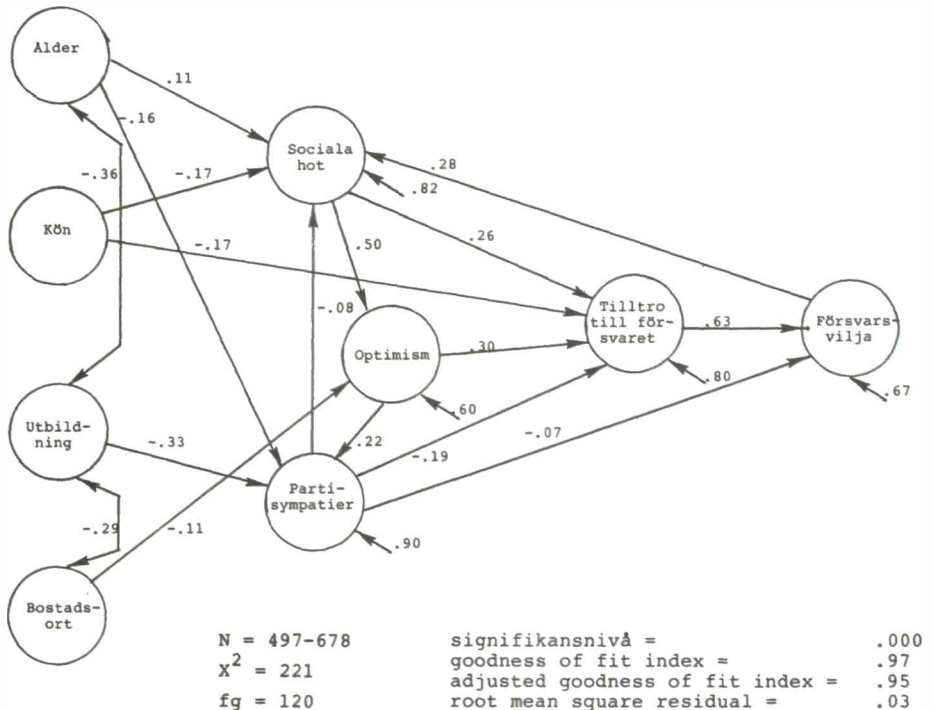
Alder

.11

-.16

Sociala hot

-.36

-.17

.28

.82

Kön

-.17

.50

.26

-.08

Tilltro till försvaret

.63

Försvarsvilja

Optimism

.30

.80

.67

.60

Utbildning

-.33

.22

-.19

-.07

Partisympatier

-.29

-.11

.90

Bostadsort

N = 497-678
$X^2$ = 221
fg = 120

signifikansnivå = .000
goodness of fit index = .97
adjusted goodness of fit index = .95
root mean square residual = .03